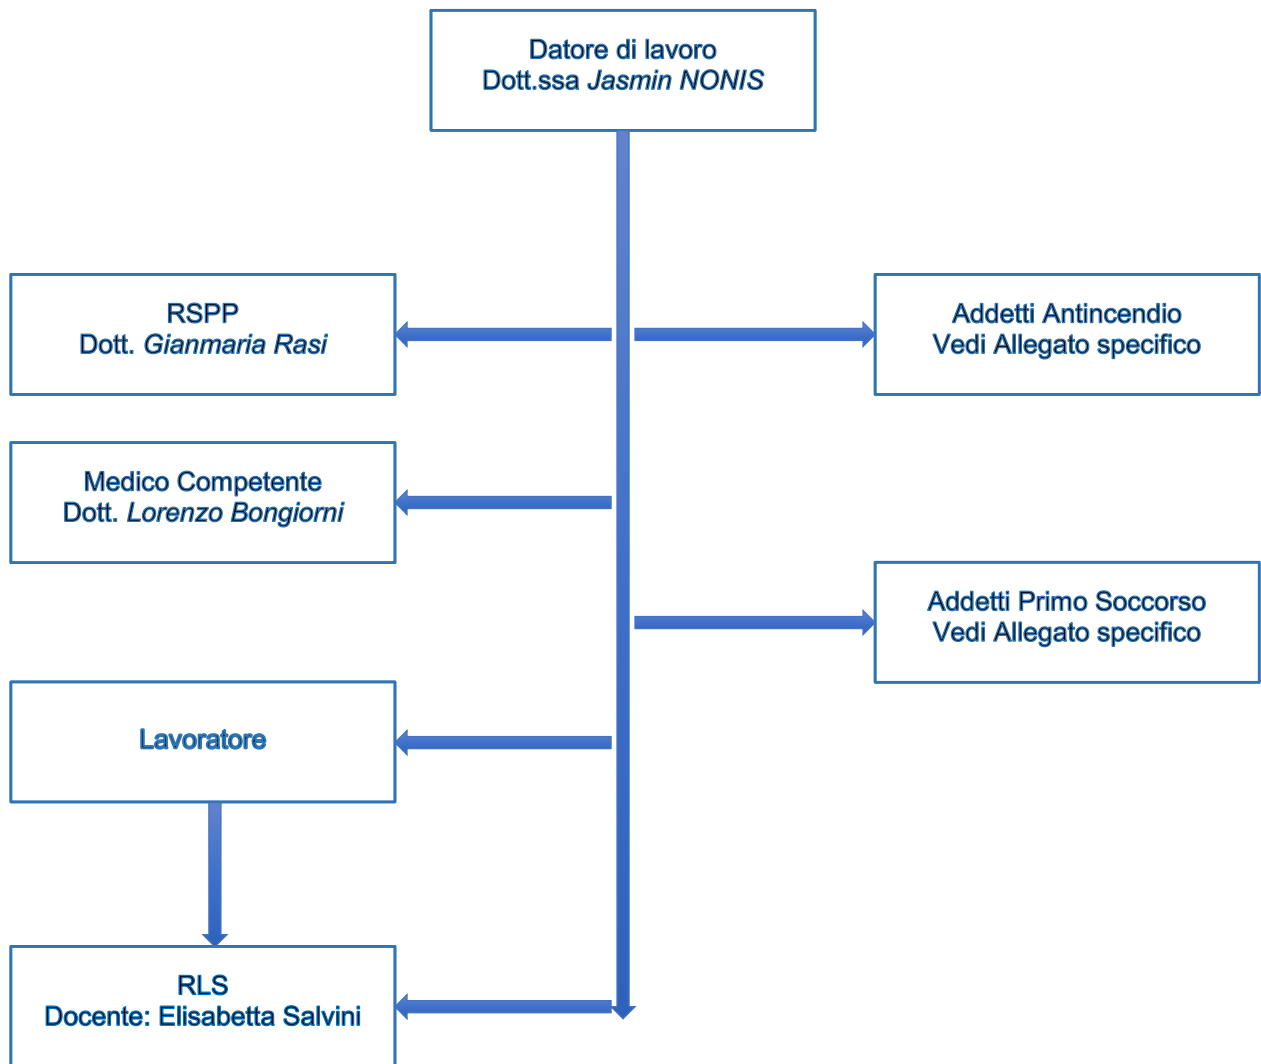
Datore di lavoro
Dott.ssa Jasmin NONIS

RSPP
Dott. Gianmaria Rasi

Addetti Antincendio
Vedi Allegato specifico

Medico Competente
Dott. Lorenzo Bongiorni

Addetti Primo Soccorso
Vedi Allegato specifico

Lavoratore

RLS
Docente: Elisabetta Salvini